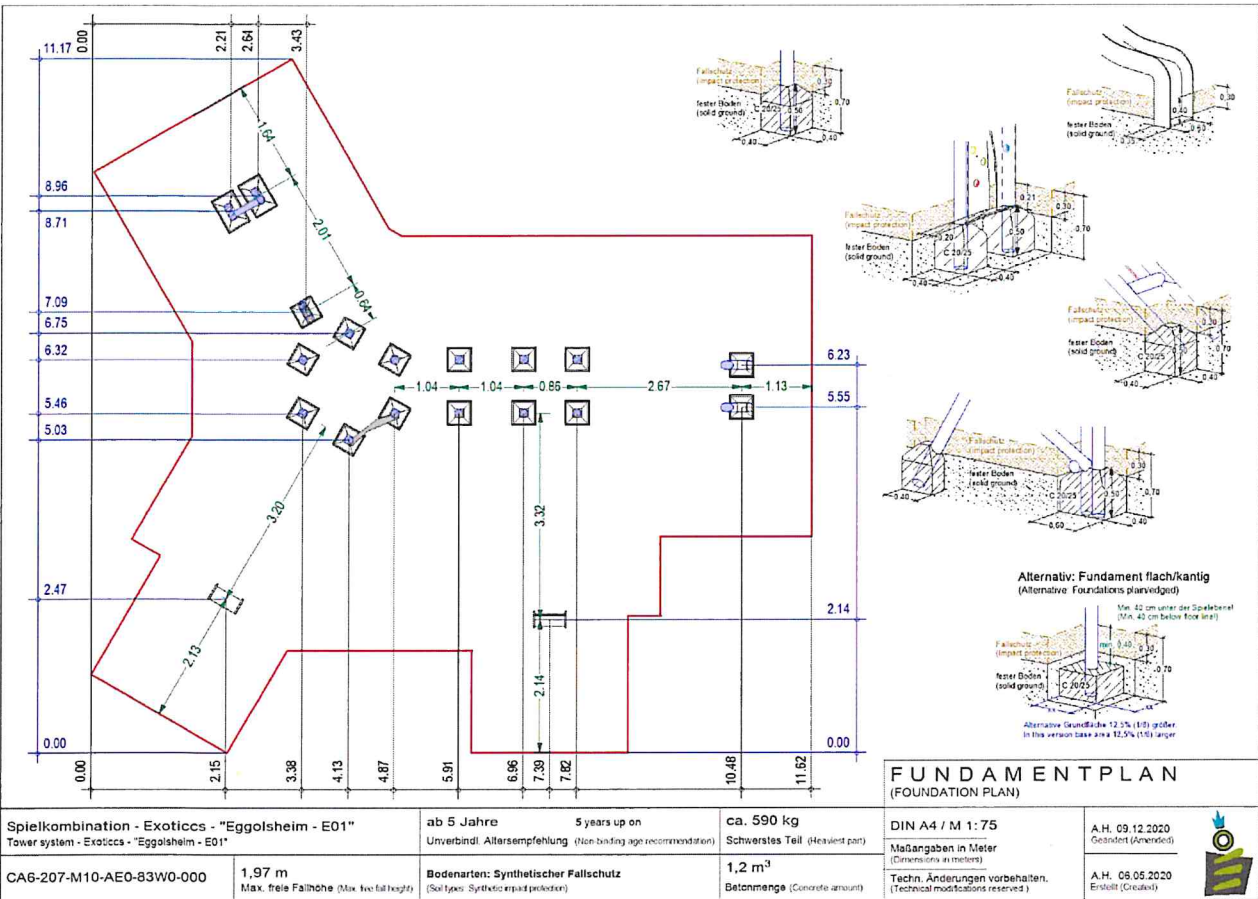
0.00 2.21 2.64 3.43

11.17

1.64

8.96

8.71

2.01

0.64

7.09

6.75

6.32

6.23

1.04 1.04 0.86 2.67 1.13

5.46

5.55

5.03

3.32

3.20

2.47

2.14

2.14

2.13

0.00

0.00

0.00 2.15 3.38 4.13 4.87 5.91 6.96 7.39 7.82 10.48 11.62

Fallschutz (impact protection)
fester Boden (solid ground)
C 20/25
0.30 0.70 0.50 0.40 0.40

Fallschutz (impact protection)
fester Boden (solid ground)
0.30 0.40 0.50 0.35

Fallschutz (impact protection)
fester Boden (solid ground)
C 20/25
0.21 0.30 0.20 0.50 0.70 0.40 0.40

Fallschutz (impact protection)
fester Boden (solid ground)
C 20/25
0.70 0.40 0.40

Fallschutz (impact protection)
fester Boden (solid ground)
C 20/25
0.30 0.40 0.50 0.70 0.60 0.40

Alternativ: Fundament flach/kantig
(Alternative: Foundations plain/edged)
Min. 40 cm unter der Spielebene!
(Min. 40 cm below floor line!)
Fallschutz (impact protection)
fester Boden (solid ground)
C 20/25
min. 0.40 0.70
Alternative Grundfläche 12,5% (1/8) größer.
In this version base area 12,5% (1/8) larger

FUNDAMENTPLAN
(FOUNDATION PLAN)

| Spielkombination - Exoticcs - "Eggolsheim - E01" Tower system - Exoticcs - "Eggolsheim - E01" | ab 5 Jahre 5 years up on Unverbindl. Altersempfehlung (Non-binding age recommendation) | ca. 590 kg Schwerstes Teil (Heaviest part) | DIN A4 / M 1:75 Maßangaben in Meter (Dimensions in meters) | A.H. 09.12.2020 Geändert (Amended) |
|---|---|---|---|---|
| CA6-207-M10-AE0-83W0-000 | 1,97 m Max. freie Fallhöhe (Max. free fall height) Bodenarten: Synthetischer Fallschutz (Soil types: Synthetic impact protection) | 1,2 $m^3$ Betonmenge (Concrete amount) | Techn. Änderungen vorbehalten. (Technical modifications reserved.) | A.H. 06.05.2020 Erstellt (Created) |